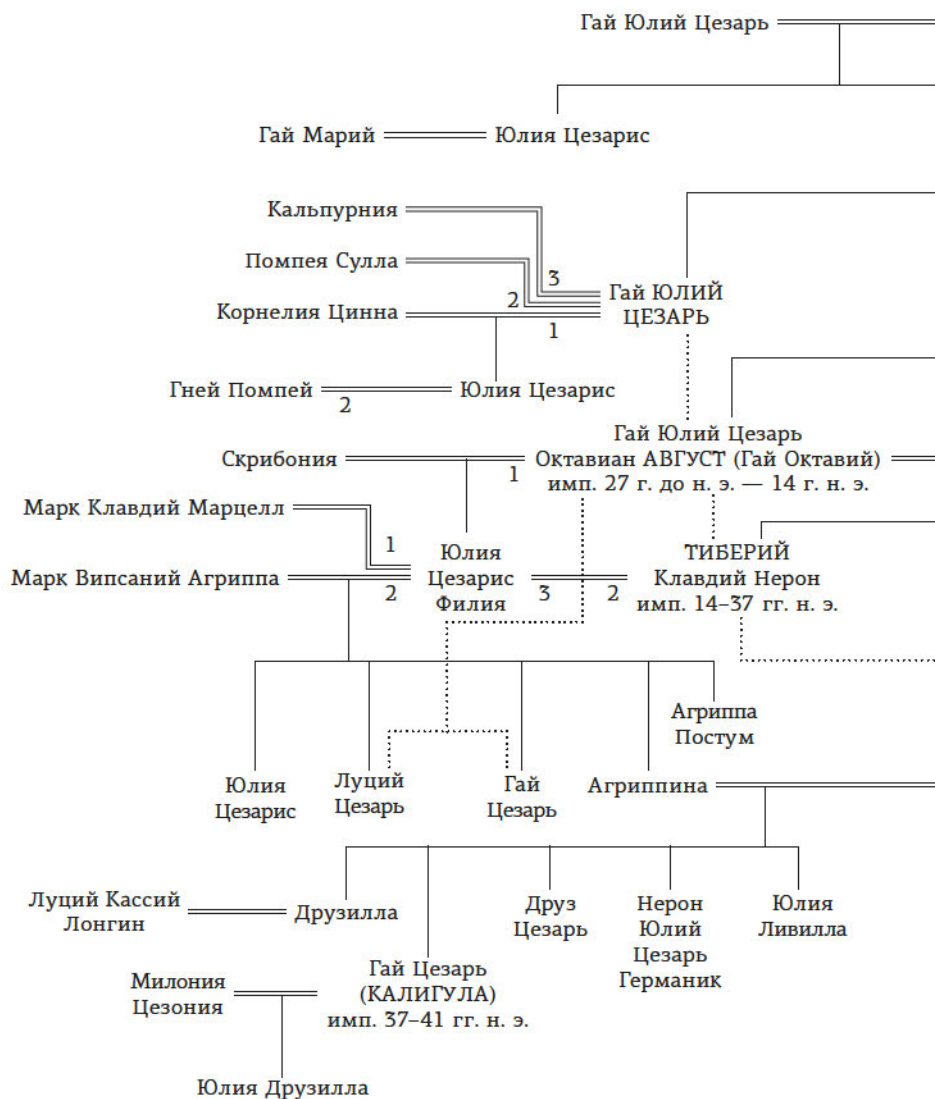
Гай Юлий Цезарь

Гай Марий

Юлия Цезарис

Кальпурния

Помпея Сулла

3

2

Гай ЮЛИЙ ЦЕЗАРЬ

Корнелия Цинна

1

Гней Помпей

2

Юлия Цезарис

Гай Юлий Цезарь Октавиан АВГУСТ (Гай Октавий) имп. 27 г. до н. э. — 14 г. н. э.

Скрибония

1

Марк Клавдий Марцелл

1

Юлия Цезарис Филия

ТИБЕРИЙ Клавдий Нерон имп. 14–37 гг. н. э.

Марк Випсаний Агриппа

2

3

2

Агриппа Постум

Юлия Цезарис

Луций Цезарь

Гай Цезарь

Агриппина

Луций Кассий Лонгин

Друзилла

Друз Цезарь

Нерон Юлий Цезарь Германик

Юлия Ливилла

Милония Цезония

Гай Цезарь (КАЛИГУЛА) имп. 37–41 гг. н. э.

Юлия Друзилла